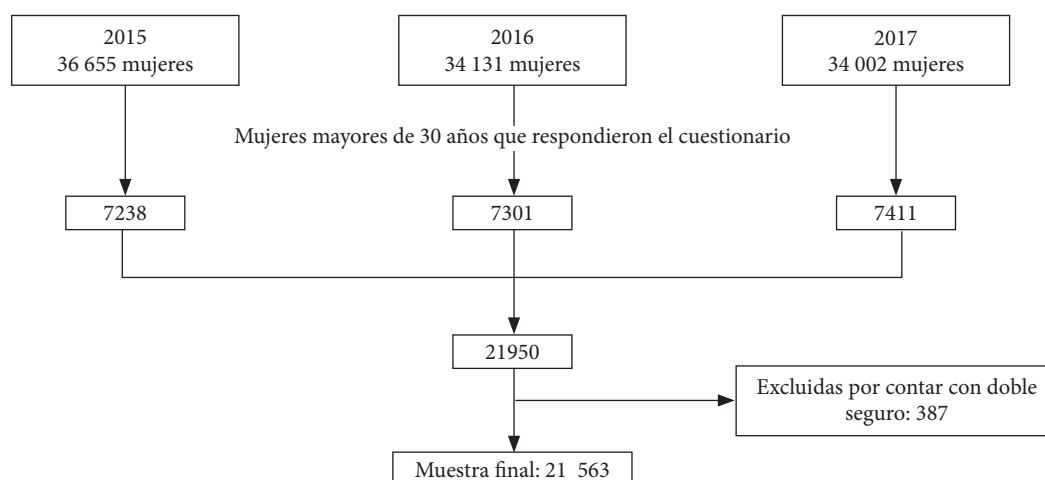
2015
36 655 mujeres

2016
34 131 mujeres

2017
34 002 mujeres

Mujeres mayores de 30 años que respondieron el cuestionario

7238

7301

7411

21950

Excluidas por contar con doble seguro: 387

Muestra final: 21 563